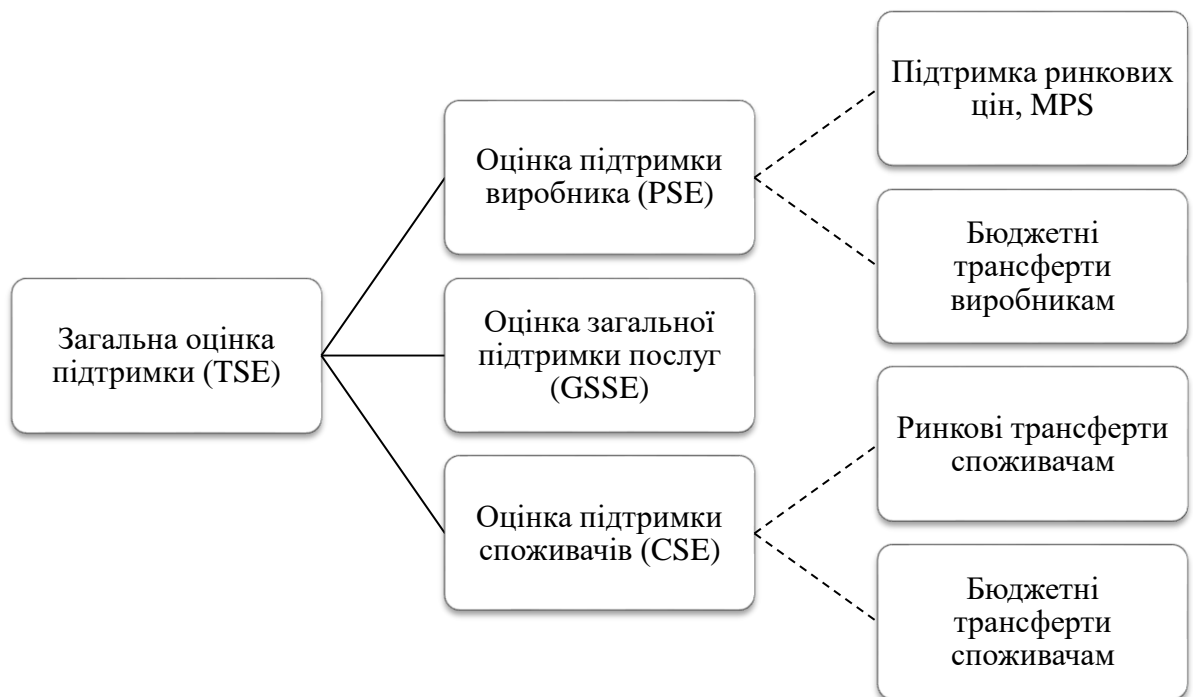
Загальна оцінка підтримки (TSE)

Оцінка підтримки виробника (PSE)

Оцінка загальної підтримки послуг (GSSE)

Оцінка підтримки споживачів (CSE)

Підтримка ринкових цін, MPS

Бюджетні трансферти виробникам

Ринкові трансферти споживачам

Бюджетні трансферти споживачам